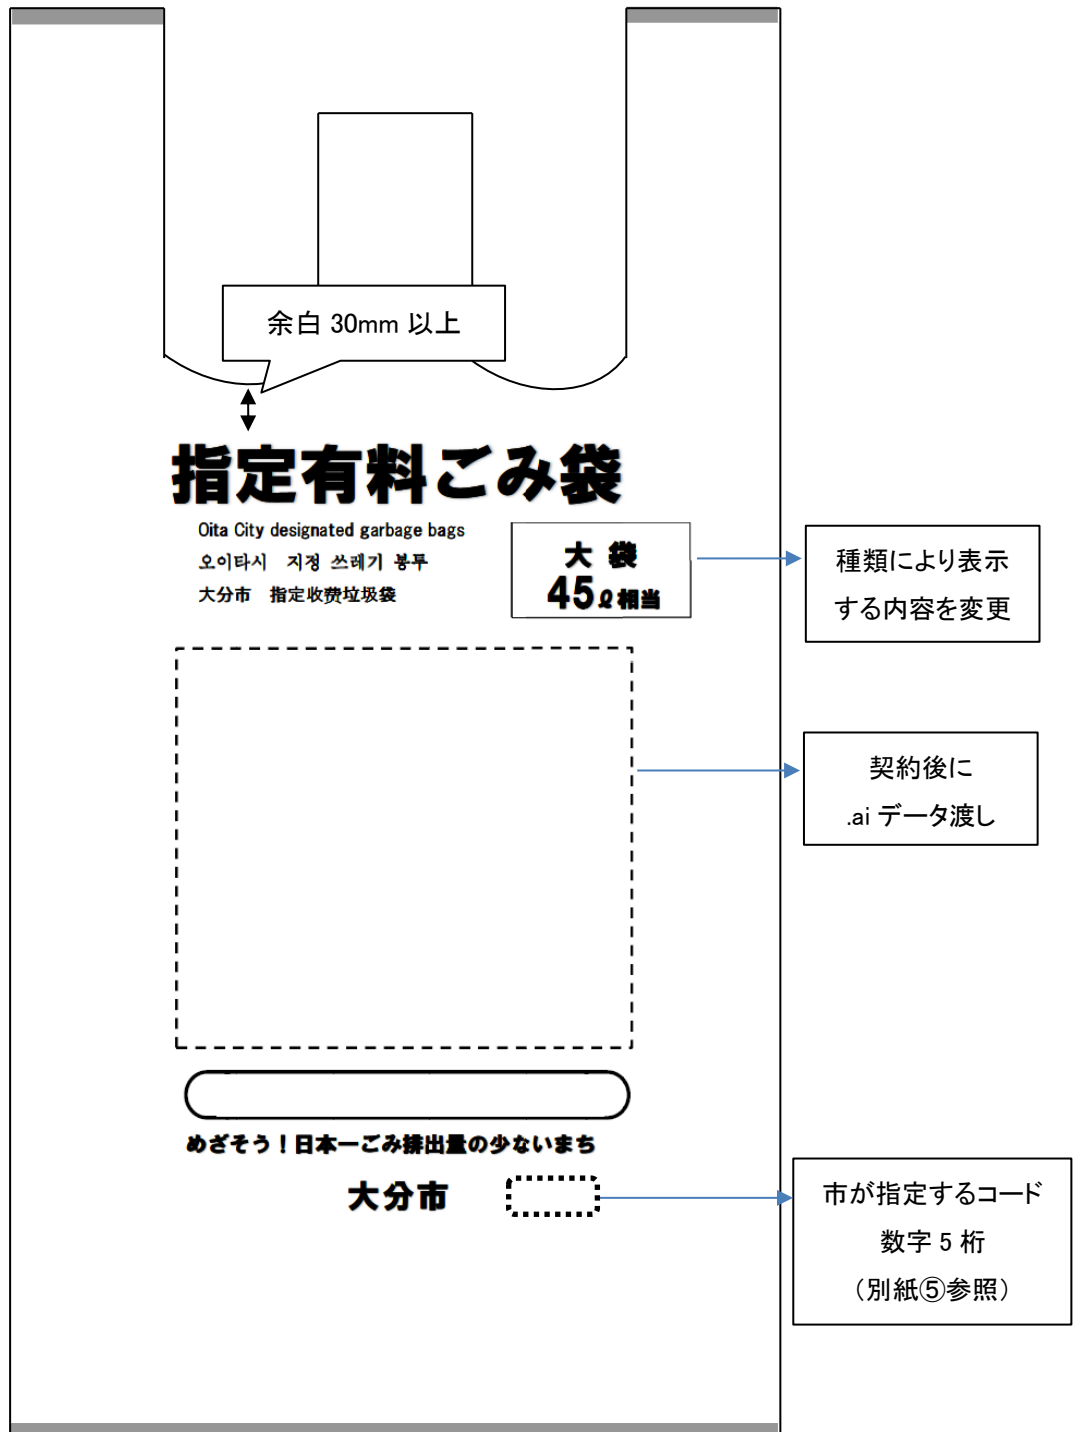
余白 30mm 以上

指定有料ごみ袋

Oita City designated garbage bags
오이타시 지정 쓰레기 봉투
大分市 指定收费垃圾袋

大 袋
45ℓ相当

種類により表示する内容を変更

契約後に
.ai データ渡し

めざそう！日本一ごみ排出量の少ないまち

大分市

市が指定するコード
数字 5 桁
（別紙⑤参照）